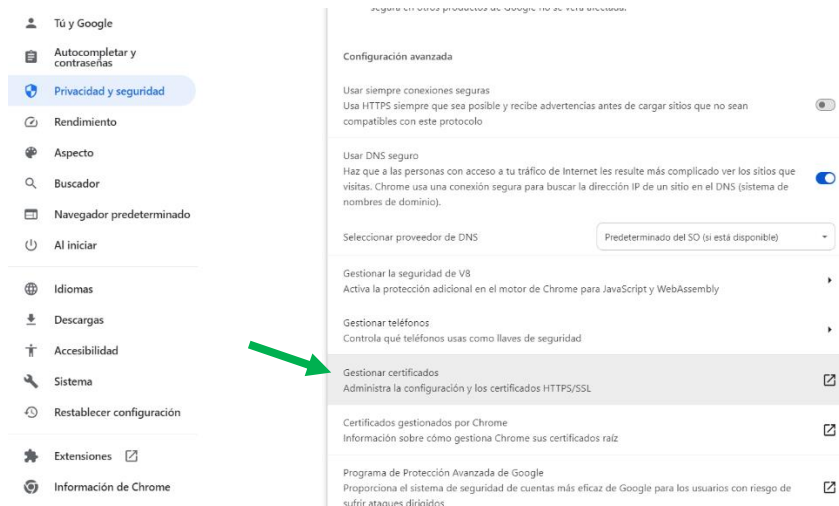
Tú y Google
Autocompletar y contraseñas
Privacidad y seguridad
Rendimiento
Aspecto
Buscador
Navegador predeterminado
Al iniciar
Idiomas
Descargas
Accesibilidad
Sistema
Restablecer configuración
Extensiones
Información de Chrome

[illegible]

Configuración avanzada

Usar siempre conexiones seguras
Usa HTTPS siempre que sea posible y recibe advertencias antes de cargar sitios que no sean compatibles con este protocolo

Usar DNS seguro
Haz que a las personas con acceso a tu tráfico de Internet les resulte más complicado ver los sitios que visitas. Chrome usa una conexión segura para buscar la dirección IP de un sitio en el DNS (sistema de nombres de dominio).

Seleccionar proveedor de DNS
Predeterminado del SO (si está disponible)

Gestionar la seguridad de V8
Activa la protección adicional en el motor de Chrome para JavaScript y WebAssembly

Gestionar teléfonos
Controla qué teléfonos usas como llaves de seguridad

Gestionar certificados
Administra la configuración y los certificados HTTPS/SSL

Certificados gestionados por Chrome
Información sobre cómo gestiona Chrome sus certificados raíz

Programa de Protección Avanzada de Google
Proporciona el sistema de seguridad de cuentas más eficaz de Google para los usuarios con riesgo de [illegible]